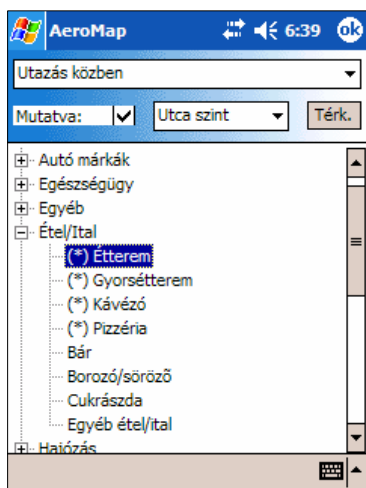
AeroMap 6:39 ok

Utazás közben

Mutatva: Utca szint Térk.

Autó márkák
Egészségügy
Egyéb
Étel/Ital
(*) Étterem
(*) Gyorsétterem
(*) Kávézó
(*) Pizzéria
Bár
Borozó/söröző
Cukrászda
Egyéb étel/ital
Hajózás